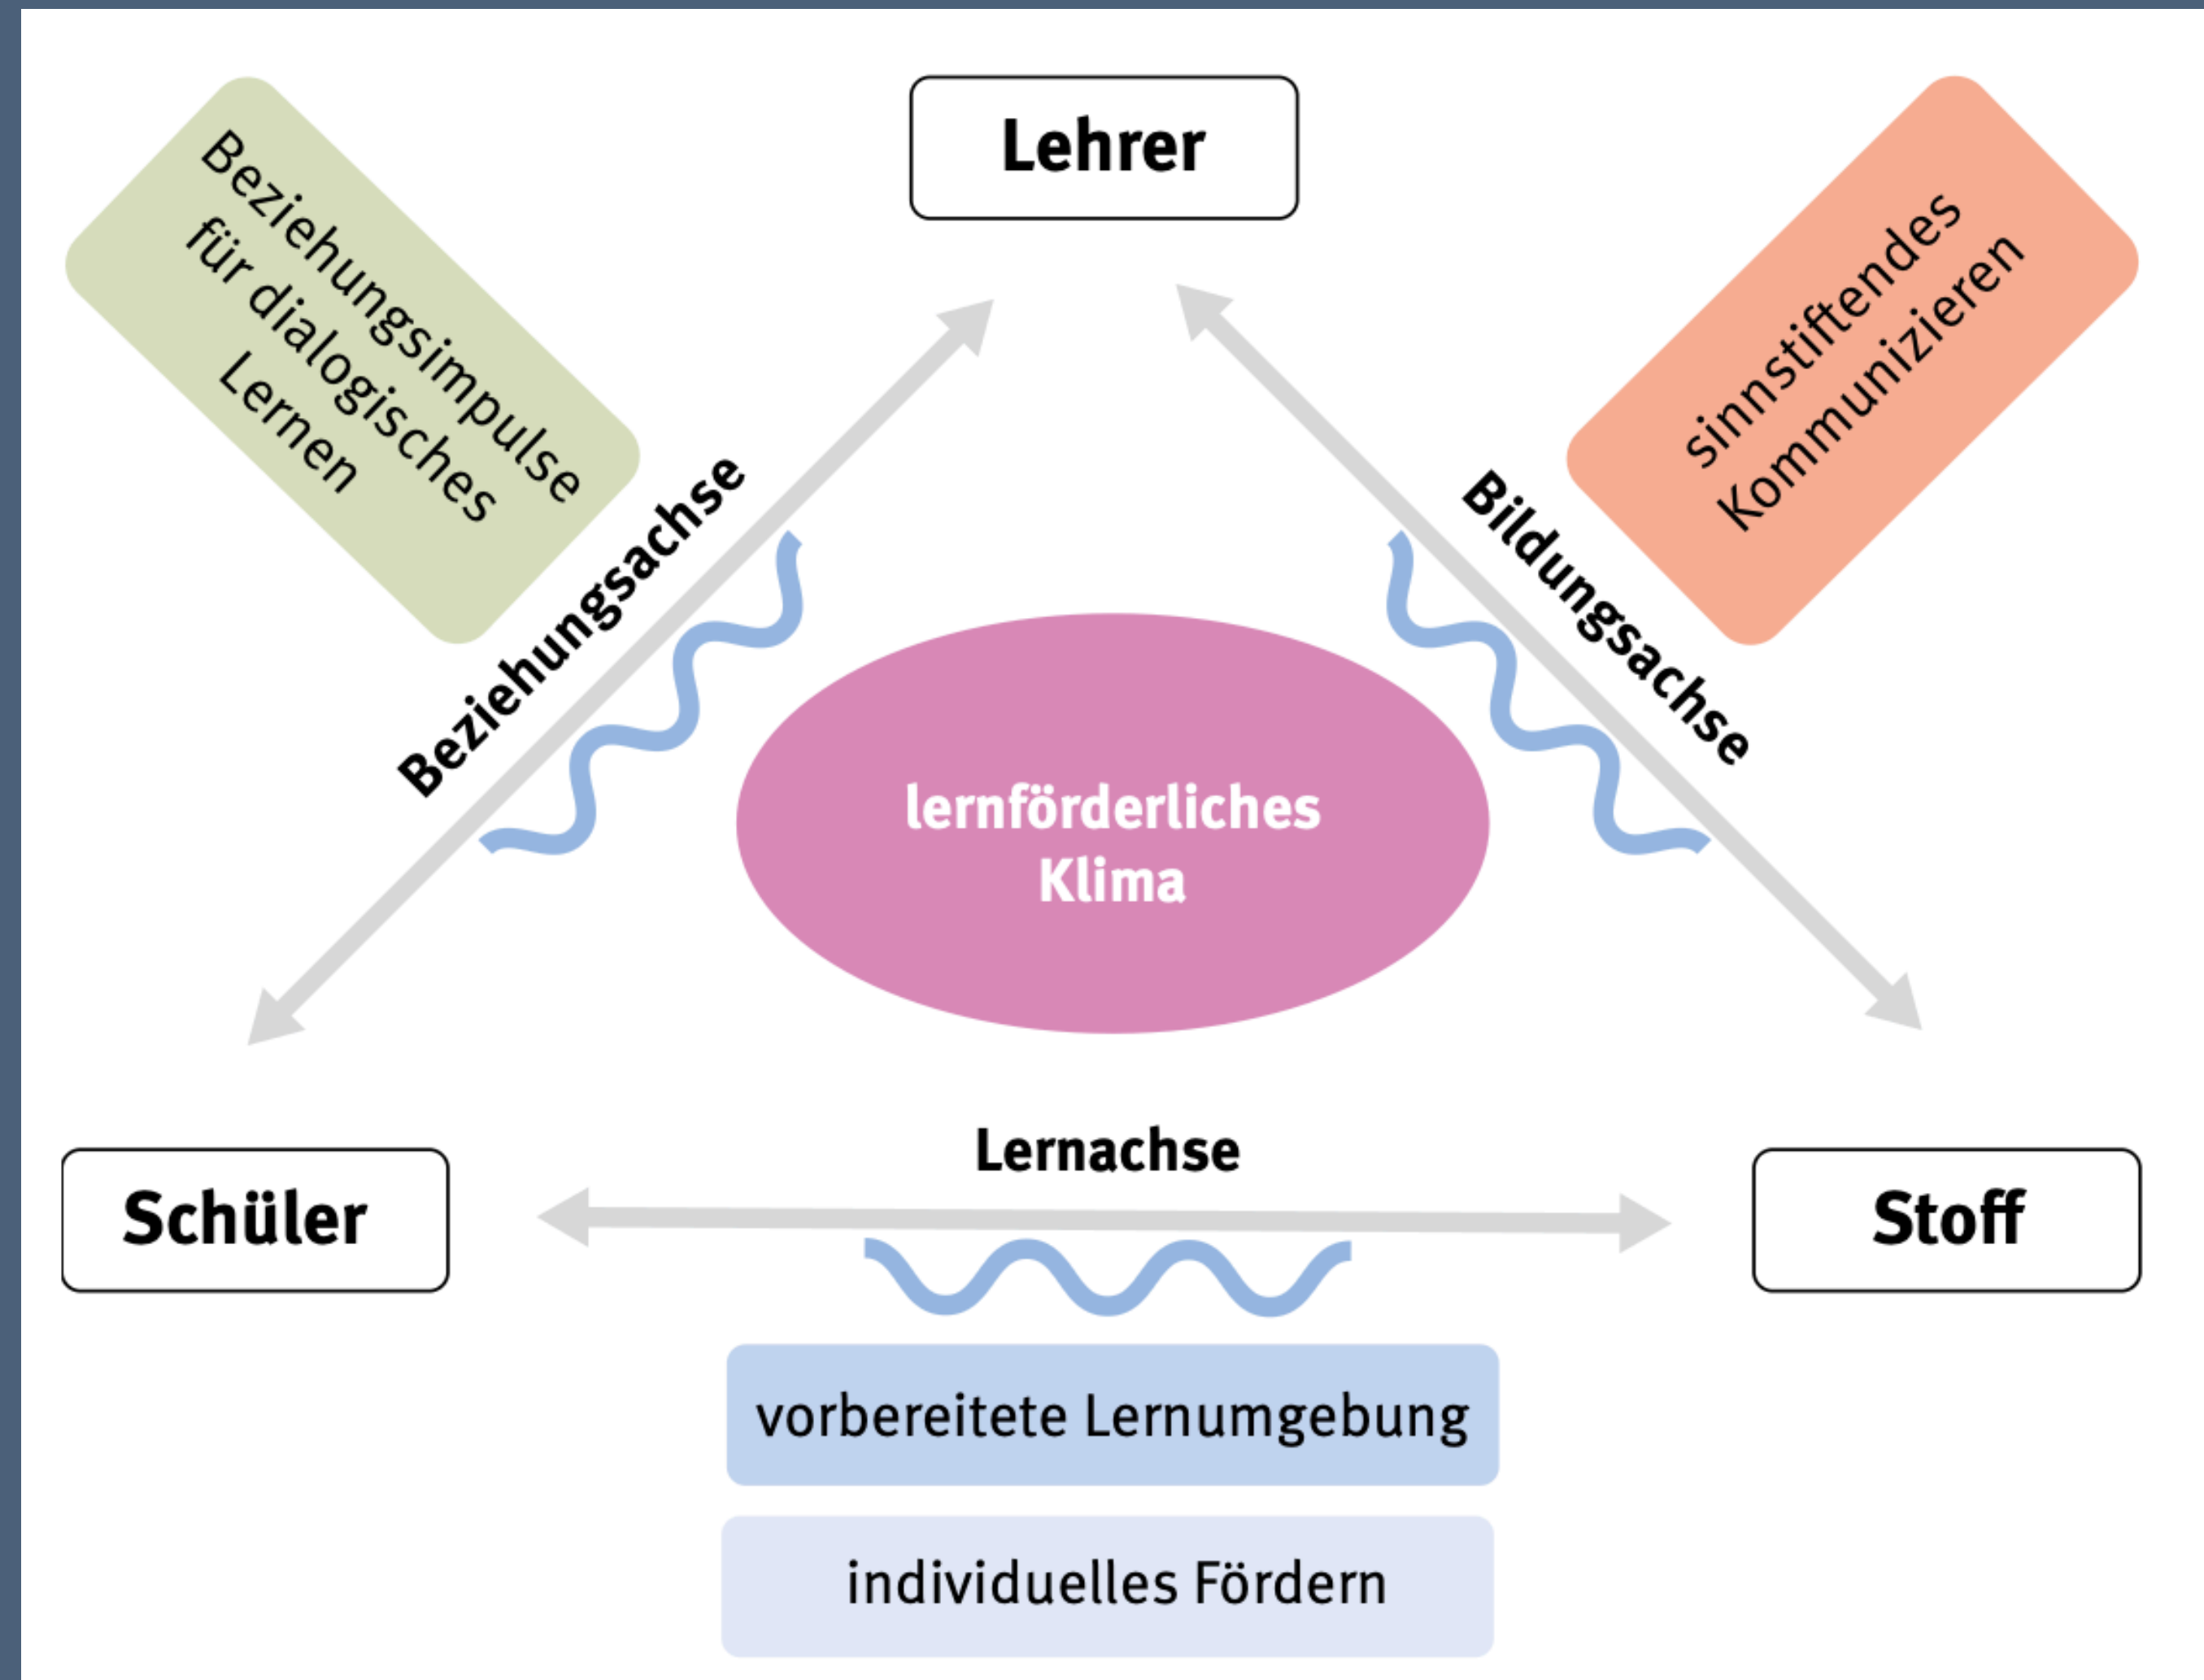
Beziehungsimpulse für dialogisches Lernen

Lehrer

sinnstiftendes Kommunizieren

Beziehungsachse

Bildungsachse

lernförderliches Klima

Lernachse

Schüler

Stoff

vorbereitete Lernumgebung

individuelles Fördern